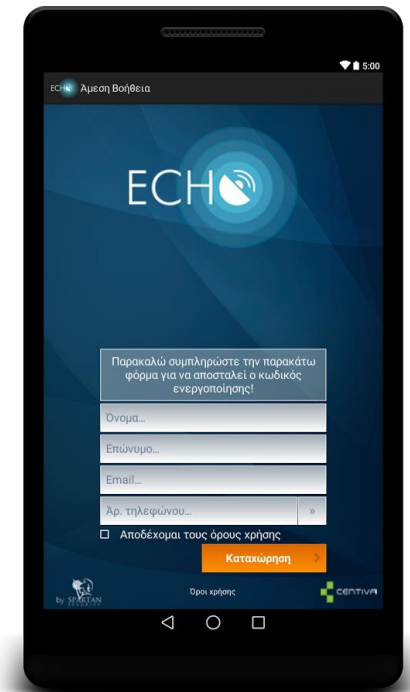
5:00

ECHO Άμεση Βοήθεια

ECHO

Παρακαλώ συμπληρώστε την παρακάτω φόρμα για να αποσταλεί ο κωδικός ενεργοποίησης!

Όνομα...

Επώνυμο...

Email...

Άρ. τηλεφώνου...

»

Αποδέχομαι τους όρους χρήσης

Καταχώρηση

by SPARTAN

Όροι χρήσης

CENTIVA